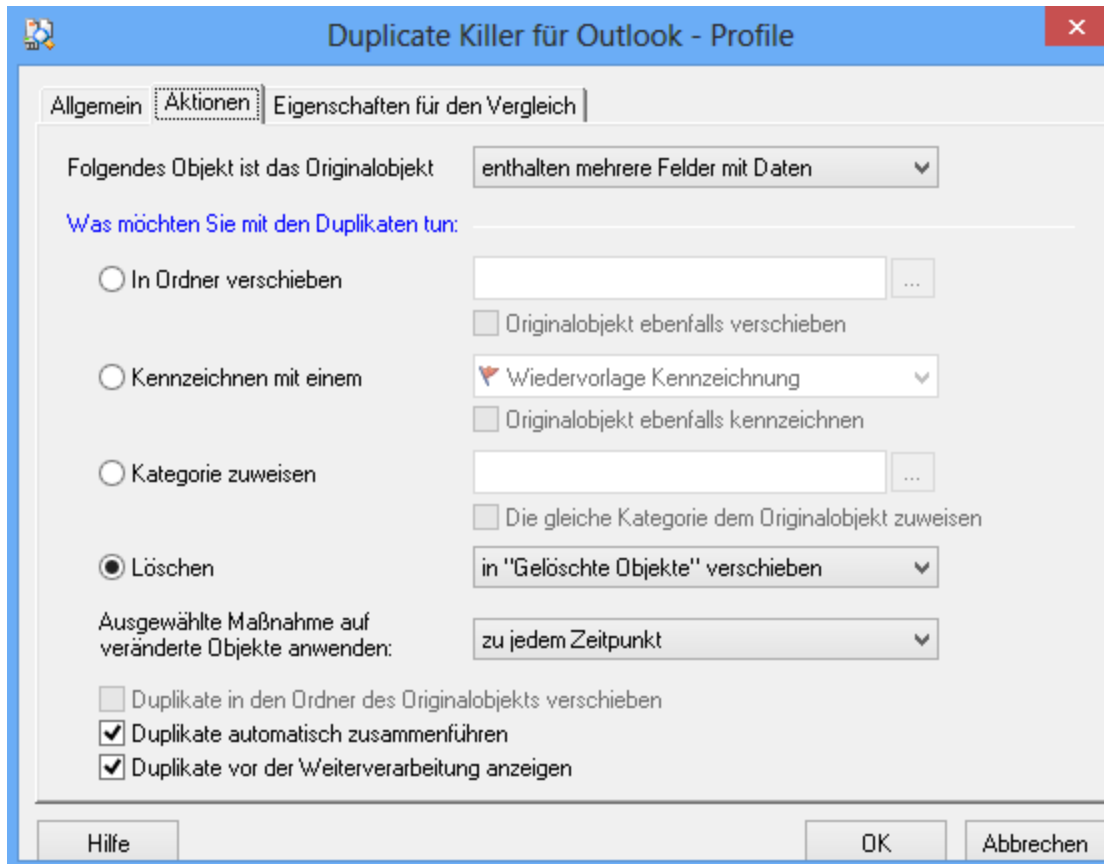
Duplicate Killer für Outlook - Profile

Allgemein | Aktionen | Eigenschaften für den Vergleich

Folgendes Objekt ist das Originalobjekt
enthalten mehrere Felder mit Daten

Was möchten Sie mit den Duplikaten tun:

In Ordner verschieben
...
Originalobjekt ebenfalls verschieben

Kennzeichnen mit einem
Wiedervorlage Kennzeichnung
Originalobjekt ebenfalls kennzeichnen

Kategorie zuweisen
...
Die gleiche Kategorie dem Originalobjekt zuweisen

Löschen
in "Gelöschte Objekte" verschieben

Ausgewählte Maßnahme auf veränderte Objekte anwenden:
zu jedem Zeitpunkt

Duplikate in den Ordner des Originalobjekts verschieben
Duplikate automatisch zusammenführen
Duplikate vor der Weiterverarbeitung anzeigen

Hilfe
OK
Abbrechen